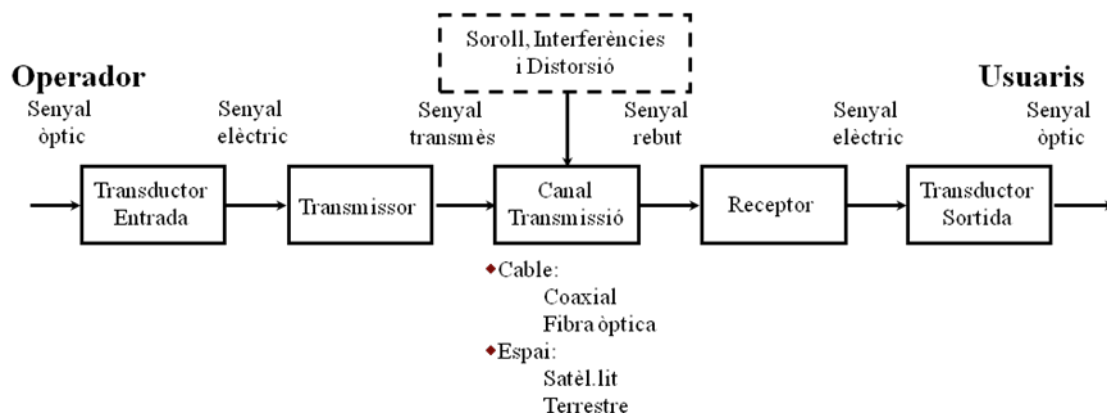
Soroll, Interferències i Distorsió

Operador

Usuaris

Senyal òptic

Senyal elèctric

Senyal transmès

Senyal rebut

Senyal elèctric

Senyal òptic

Transductor Entrada

Transmissor

Canal Transmissió

Receptor

Transductor Sortida

◆Cable:
Coaxial
Fibra òptica
◆Espai:
Satèl.lit
Terrestre